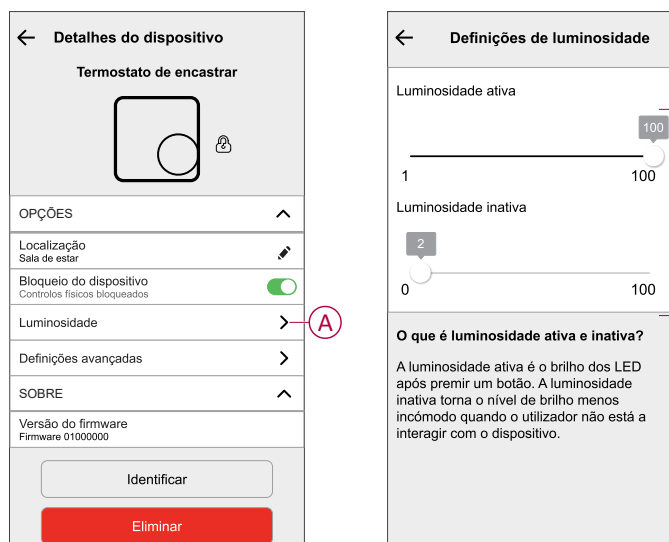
Detalhes do dispositivo

Termostato de encastrar

OPÇÕES

Localização
Sala de estar

Bloqueio do dispositivo
Controlos físicos bloqueados

Luminosidade

A

Definições avançadas

SOBRE

Versão do firmware
Firmware 01000000

Identificar

Eliminar

Definições de luminosidade

Luminosidade ativa

100

1

100

Luminosidade inativa

2

0

100

O que é luminosidade ativa e inativa?

A luminosidade ativa é o brilho dos LED após premir um botão. A luminosidade inativa torna o nível de brilho menos incómodo quando o utilizador não está a interagir com o dispositivo.